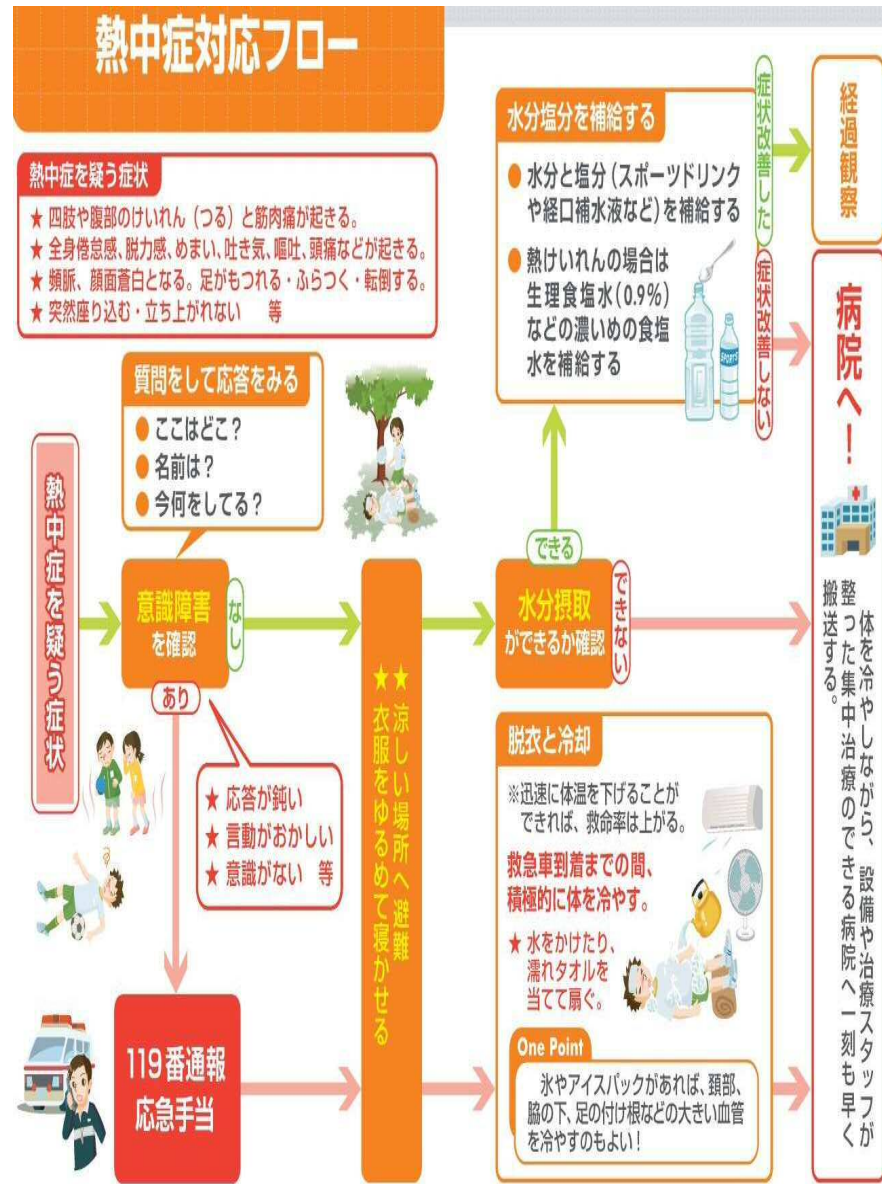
熱中症対応フロー

熱中症を疑う症状
★ 四肢や腹部のけいれん（つる）と筋肉痛が起きる。
★ 全身倦怠感、脱力感、めまい、吐き気、嘔吐、頭痛などが起きる。
★ 頻脈、顔面蒼白となる。足がもつれる・ふらつく・転倒する。
★ 突然座り込む・立ち上がれない　等

熱中症を疑う症状

質問をして応答をみる
● ここはどこ？
● 名前は？
● 今何をしてる？

意識障害を確認

なし

あり

★ 応答が鈍い
★ 言動がおかしい
★ 意識がない　等

119番通報
応急手当

★★涼しい場所へ避難
衣服をゆるめて寝かせる

水分摂取ができるか確認

できる

できない

水分塩分を補給する
● 水分と塩分（スポーツドリンクや経口補水液など）を補給する
● 熱けいれんの場合は生理食塩水（0.9%）などの濃いめの食塩水を補給する

症状改善した

症状改善しない

経過観察

病院へ！

体を冷やしながら、設備や治療スタッフが整った集中治療のできる病院へ一刻も早く搬送する。

脱衣と冷却
※迅速に体温を下げることができれば、救命率は上がる。
救急車到着までの間、積極的に体を冷やす。
★ 水をかけたり、濡れタオルを当てて扇ぐ。

One Point
氷やアイスパックがあれば、頚部、脇の下、足の付け根などの大きい血管を冷やすのもよい！